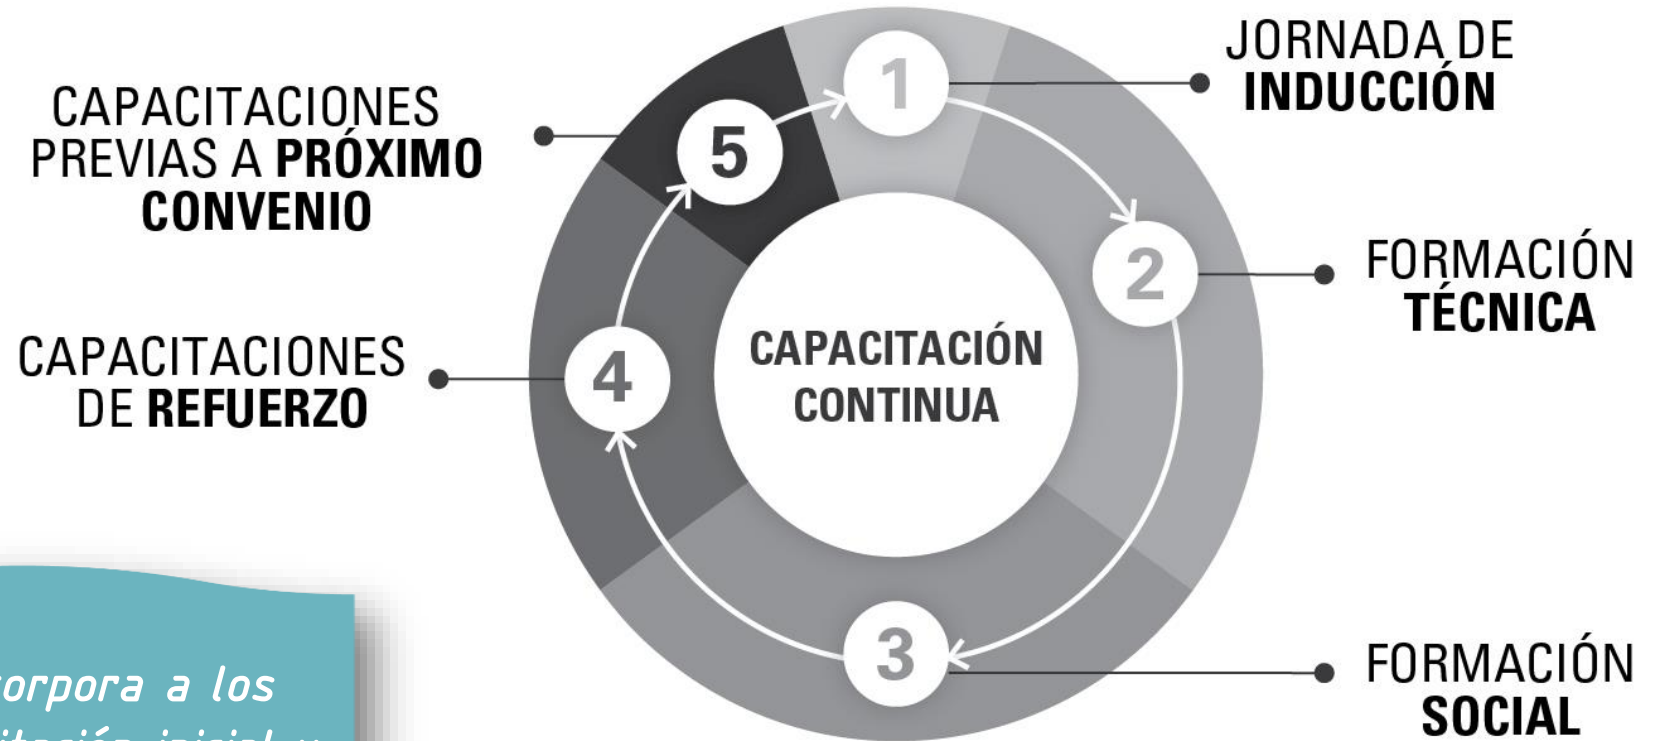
CAPACITACIONES PREVIAS A **PRÓXIMO CONVENIO**

5

1

JORNADA DE **INDUCCIÓN**

2

FORMACIÓN **TÉCNICA**

CAPACITACIÓN CONTINUA

CAPACITACIONES DE **REFUERZO**

4

3

FORMACIÓN **SOCIAL**

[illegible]corpora a los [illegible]itación inicial y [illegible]